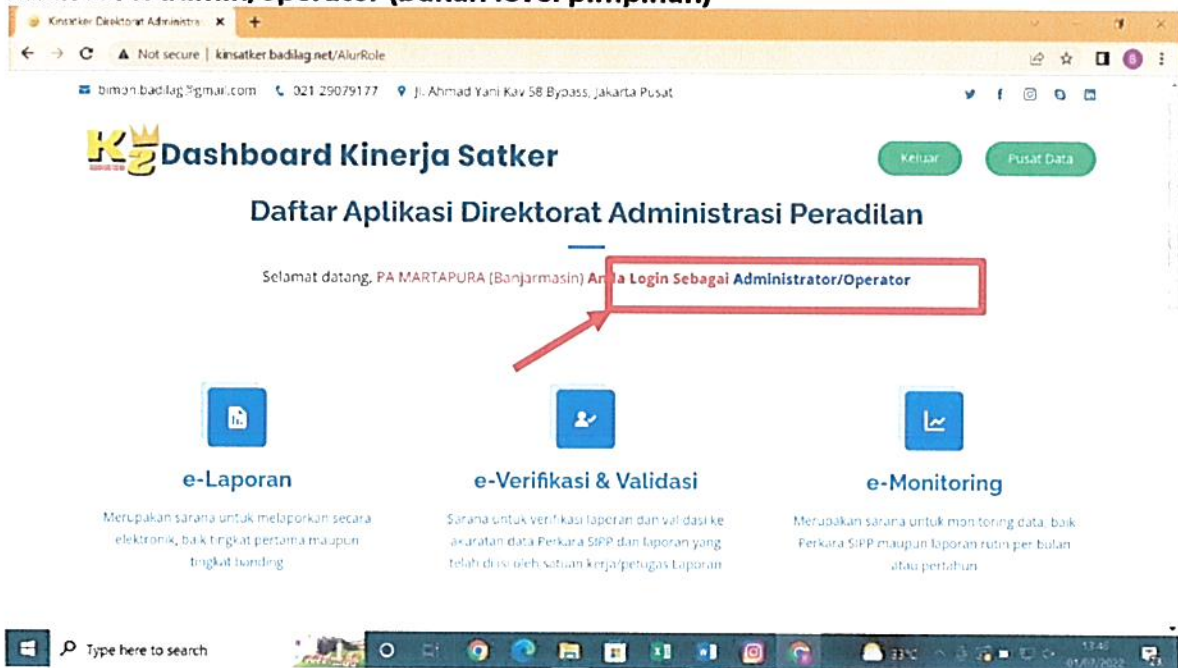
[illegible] Admin/Operator (bukan level pimpinan)

Kinsatker Direktorat Administra ×  +

Not secure | kinsatker.badilag.net/AlurRole

bimon.badilag@gmail.com  021 29079177  Jl. Ahmad Yani Kav 58 Bypass, Jakarta Pusat

Dashboard Kinerja Satker

Keluar  Pusat Data

Daftar Aplikasi Direktorat Administrasi Peradilan

Selamat datang, PA MARTAPURA (Banjarmasin) Anda Login Sebagai Administrator/Operator

e-Laporan

Merupakan sarana untuk melaporkan secara elektronik, baik tingkat pertama maupun tingkat banding

e-Verifikasi & Validasi

Sarana untuk verifikasi laporan dan validasi ke akuratan data Perkara SIPP dan laporan yang telah diisi oleh satuan kerja/petugas Laporan

e-Monitoring

Merupakan sarana untuk monitoring data, baik Perkara SIPP maupun laporan rutin per bulan atau pertahun

Type here to search

33°C

13:48
01/07/2022